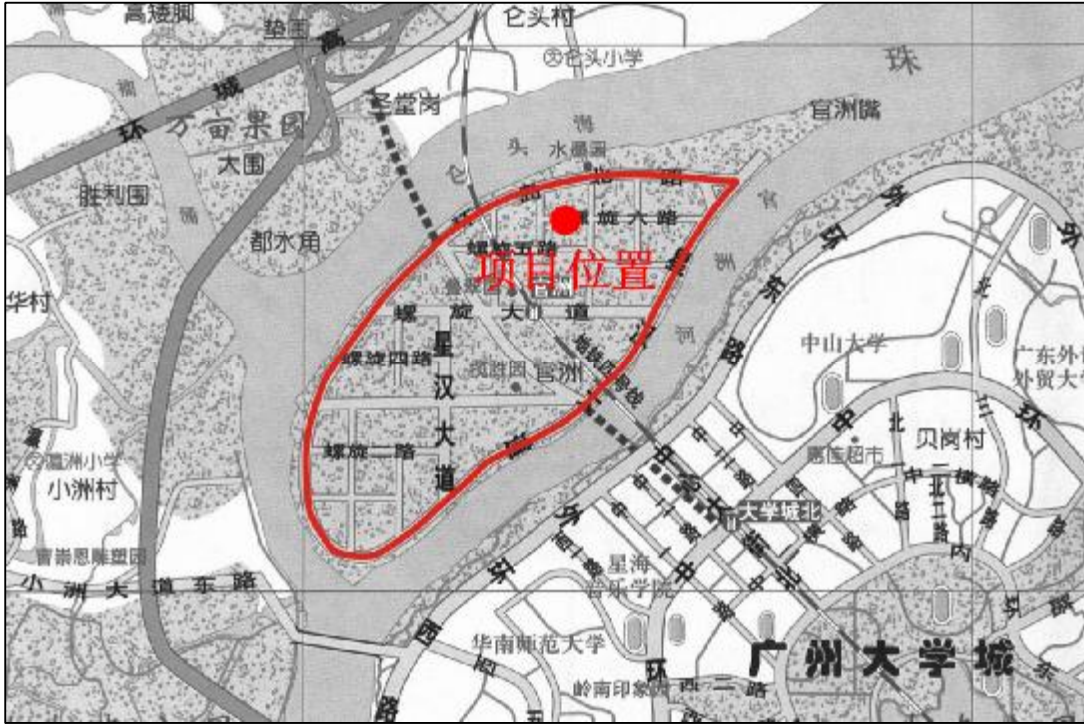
高楼脚
垫围
仑头村
仑头小学
珠
环城高速
万亩果园
圣堂岗
官洲牌
大围
胜利围
水晶园
都永角
螺旋六路
螺旋五路
项目位置
华村
螺旋大道
螺旋四路
星
汉
大
道
官洲
中山大学
广东外语外贸大学
螺旋二路
贝岗村
惠佳超市
瀛洲小学
小洲村
大学城北
曾崇恩雕塑园
小洲大道东路
星海音乐学院
华南师范大学
广州大学城
岭南印象园
外环西路
中环